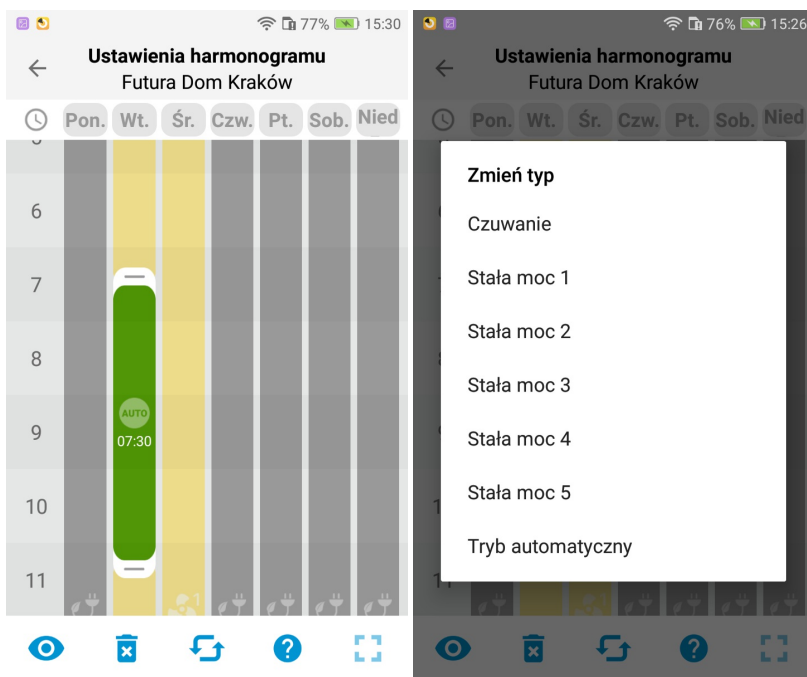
77% 15:30

Ustawienia harmonogramu
Futura Dom Kraków

Pon. Wt. Śr. Czw. Pt. Sob. Nied

6
7
8
9
10
11

AUTO
07:30

1

76% 15:26

Ustawienia harmonogramu
Futura Dom Kraków

Pon. Wt. Śr. Czw. Pt. Sob. Nied

Zmień typ
Czuwanie
Stała moc 1
Stała moc 2
Stała moc 3
Stała moc 4
Stała moc 5
Tryb automatyczny